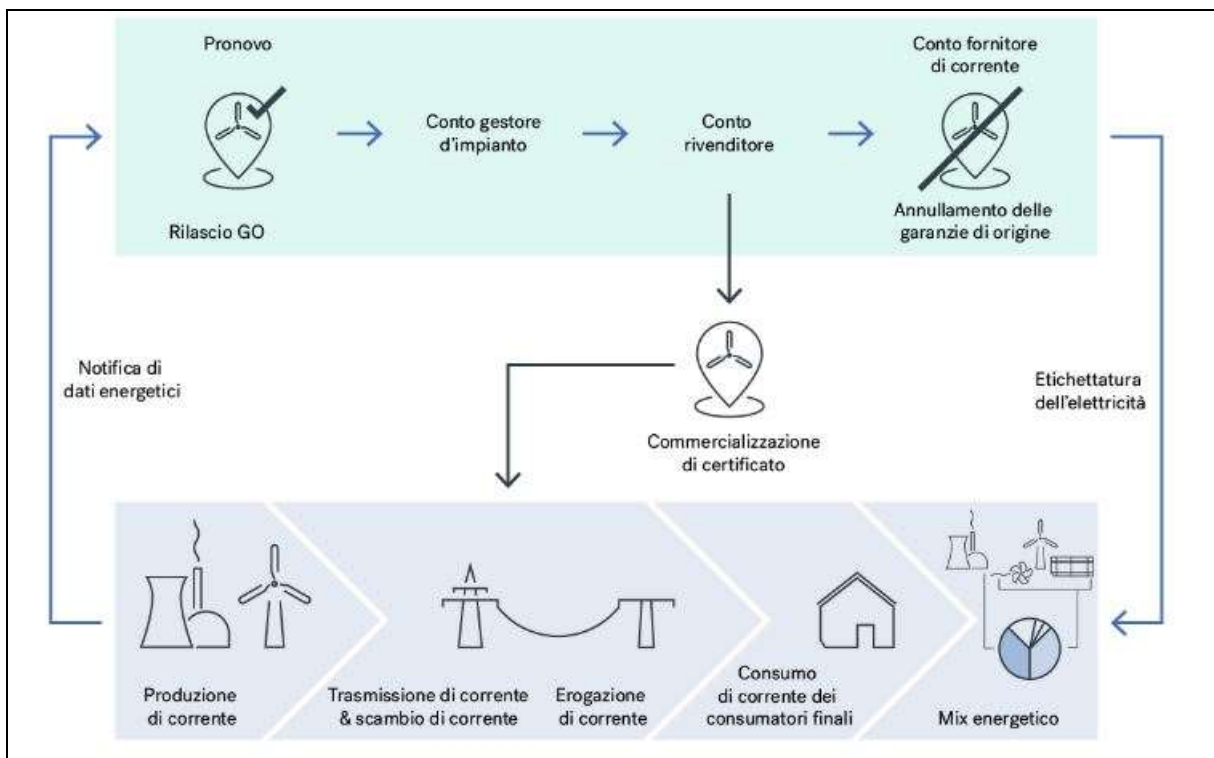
Pronovo

Rilascio GO

Conto gestore d'impianto

Conto rivenditore

Conto fornitore di corrente

Annullamento delle garanzie di origine

Notifica di dati energetici

Commercializzazione di certificato

Etichettatura dell'elettricità

Produzione di corrente

Trasmissione di corrente & scambio di corrente

Erogazione di corrente

Consumo di corrente dei consumatori finali

Mix energetico